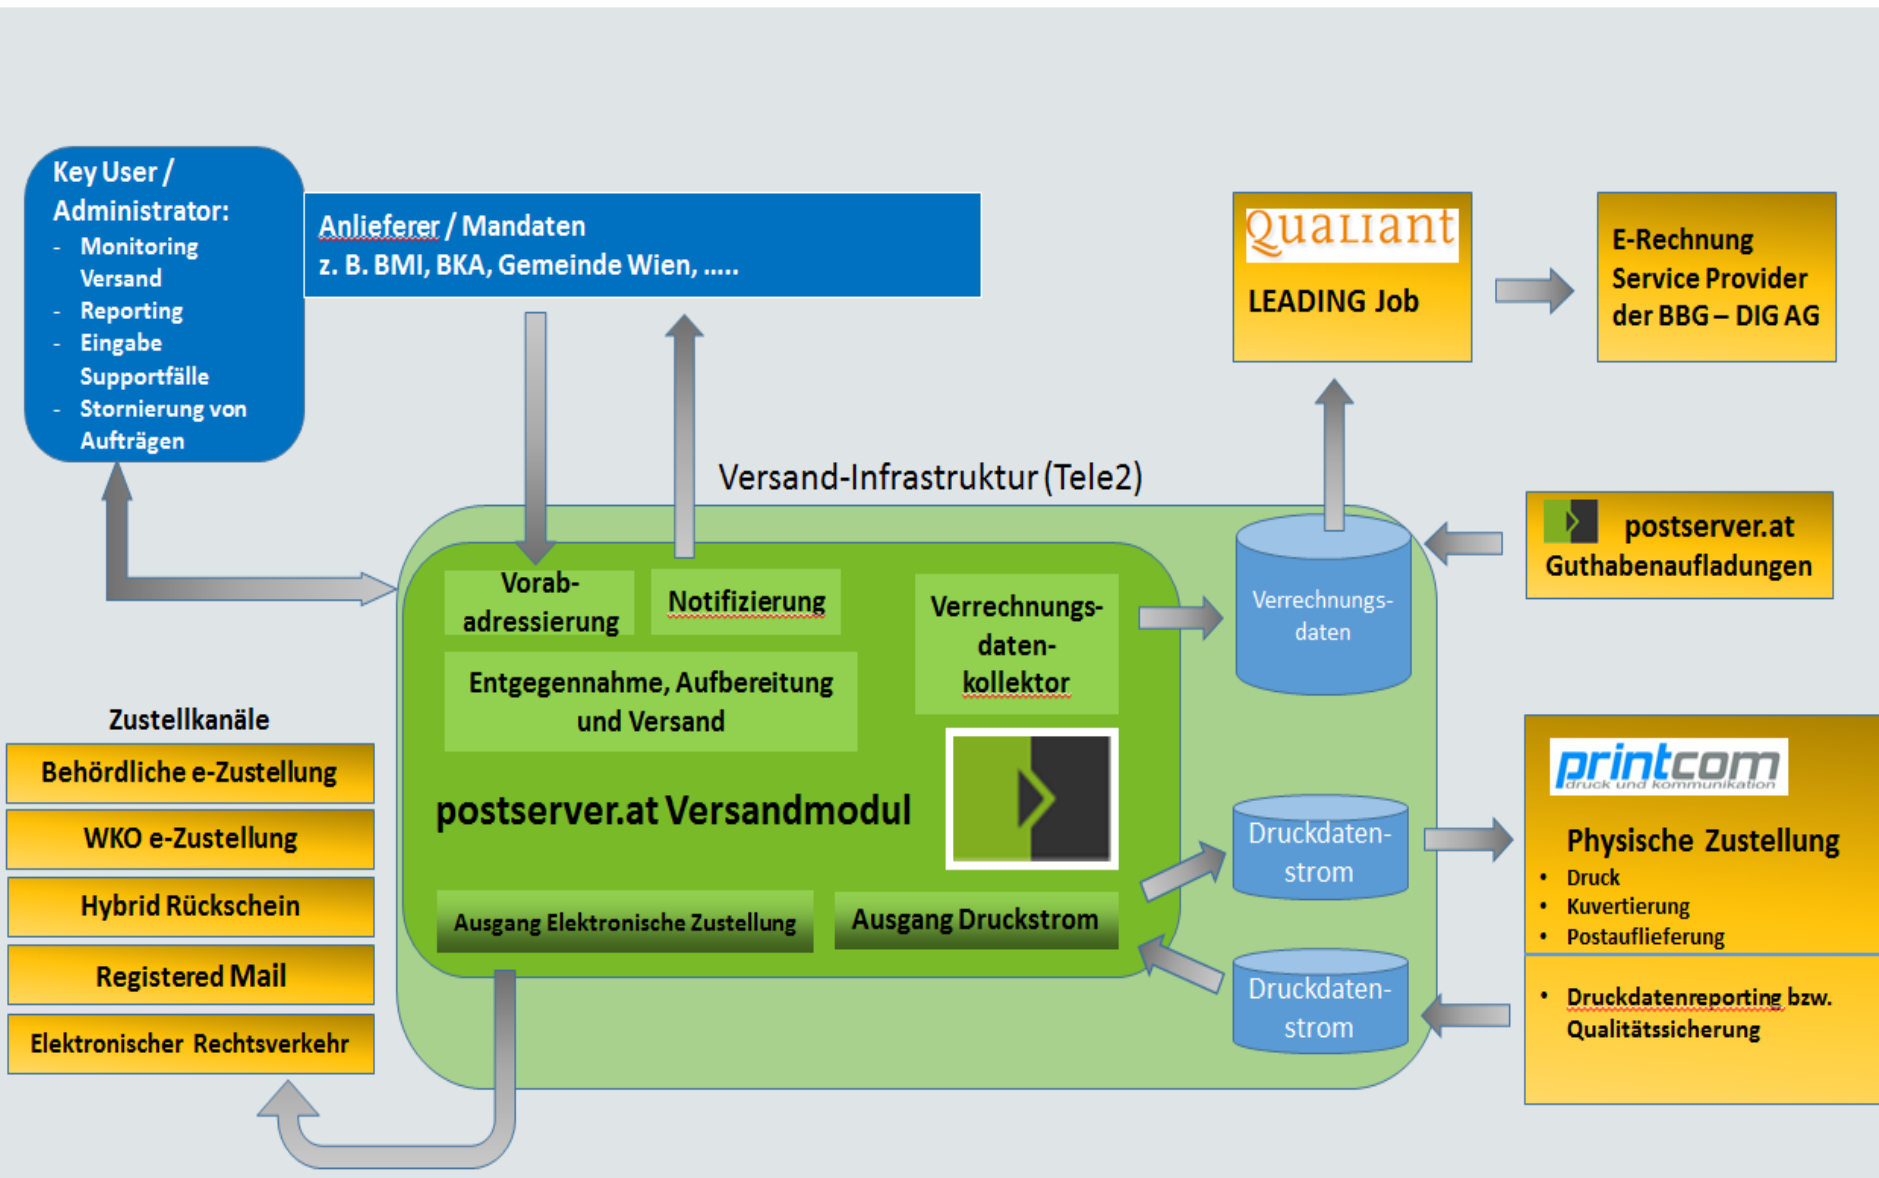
Key User / Administrator:
- Monitoring Versand
- Reporting
- Eingabe Supportfälle
- Stornierung von Aufträgen

Anlieferer / Mandaten
z. B. BMI, BKA, Gemeinde Wien, .....

Qualiant
LEADING Job

E-Rechnung Service Provider der BBG – DIG AG

Versand-Infrastruktur (Tele2)

postserver.at Guthabenaufladungen

Vorab-adressierung

Notifizierung

Verrechnungs-daten-kollektor

Verrechnungs-daten

Entgegennahme, Aufbereitung und Versand

postserver.at Versandmodul

Ausgang Elektronische Zustellung

Ausgang Druckstrom

Druckdaten-strom

Druckdaten-strom

Zustellkanäle
Behördliche e-Zustellung
WKO e-Zustellung
Hybrid Rückschein
Registered Mail
Elektronischer Rechtsverkehr

printcom
druck und kommunikation

Physische Zustellung
• Druck
• Kuvertierung
• Postauflieferung

• Druckdatenreporting bzw. Qualitätssicherung